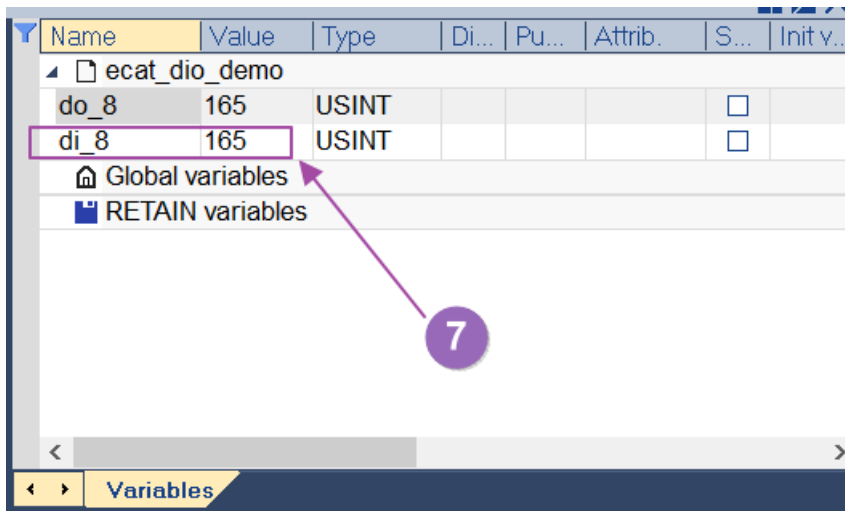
| Name | Value | Type | Di... | Pu... | Attrib. | S... | Init v... |
|---|---|---|---|---|---|---|---|
| ecat_dio_demo | | | | | | | |
| do_8 | 165 | USINT | | | | ☐ | |
| di_8 | 165 | USINT | | | | ☐ | |
| Global variables | | | | | | | |
| RETAIN variables | | | | | | | |

7

Variables